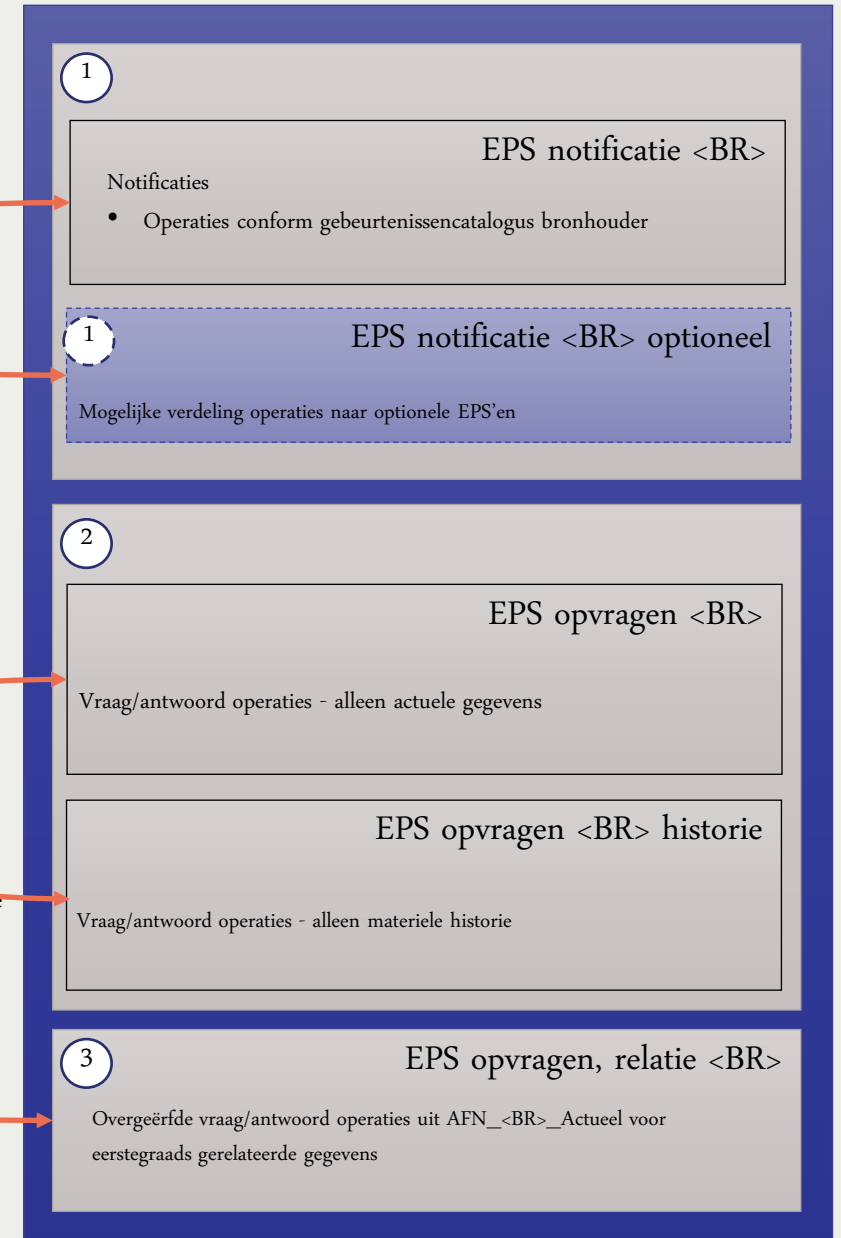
1

EPS notificatie <BR>

Notificaties

- Operaties conform gebeurtenissencatalogus bronhouder

1

EPS notificatie <BR> optioneel

Mogelijke verdeling operaties naar optionele EPS'en

2

EPS opvragen <BR>

Vraag/antwoord operaties - alleen actuele gegevens

EPS opvragen <BR> historie

Vraag/antwoord operaties - alleen materiele historie

3

EPS opvragen, relatie <BR>

Overgeërfde vraag/antwoord operaties uit AFN_<BR>_Actueel voor eerstegraads gerelateerde gegevens